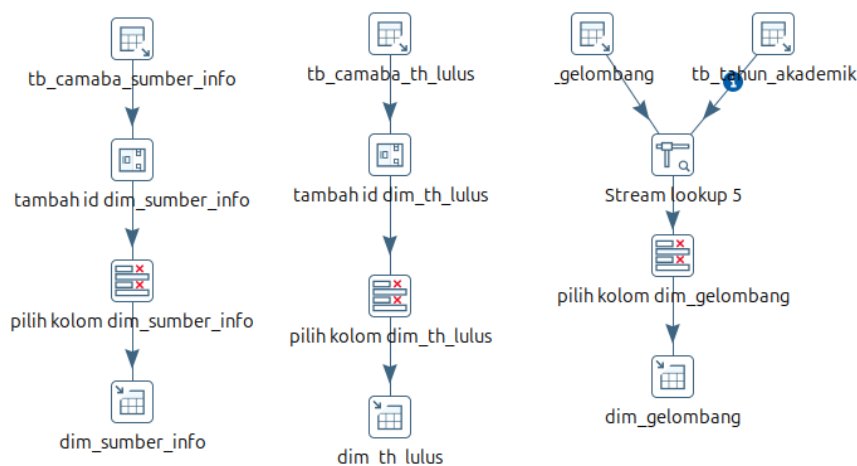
tb_camaba_sumber_info

tambah id dim_sumber_info

pilih kolom dim_sumber_info

dim_sumber_info

tb_camaba_th_lulus

tambah id dim_th_lulus

pilih kolom dim_th_lulus

dim_th_lulus

_gelombang

tb_tahun_akademik

Stream lookup 5

pilih kolom dim_gelombang

dim_gelombang